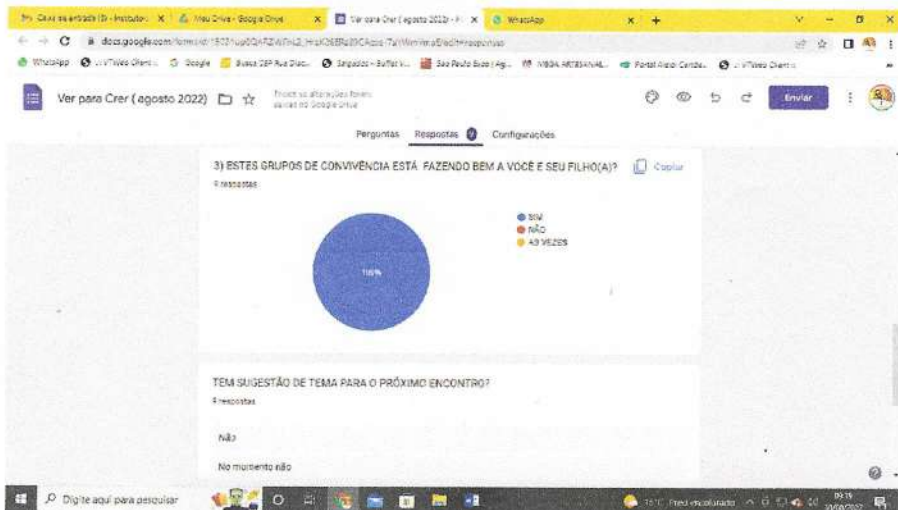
Caixa de entrada (3) - Instituto | Meu Drive - Google Drive | Ver para Crer (agosto 2022) - F | WhatsApp

docs.google.com/forms/d/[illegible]/edit#responses

WhatsApp | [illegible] | Google | Busca CEP Rua Dias... | Salgados - Buffet... | Sao Paulo Expo | Ag... | MEGA ARTESANAL... | Portal Aluno Centro... | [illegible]

Ver para Crer ( agosto 2022)

Todas as alterações foram salvas no Google Drive

Enviar

Perguntas | Respostas 9 | Configurações

3) ESTES GRUPOS DE CONVIVÊNCIA ESTÁ FAZENDO BEM A VOCÊ E SEU FILHO(A)?

Copiar

9 respostas

SIM
NÃO
AS VEZES

100%

TEM SUGESTÃO DE TEMA PARA O PRÓXIMO ENCONTRO?

9 respostas

Não

No momento não

Digite aqui para pesquisar

15°C Pred ensolarado

09:19
30/08/2022